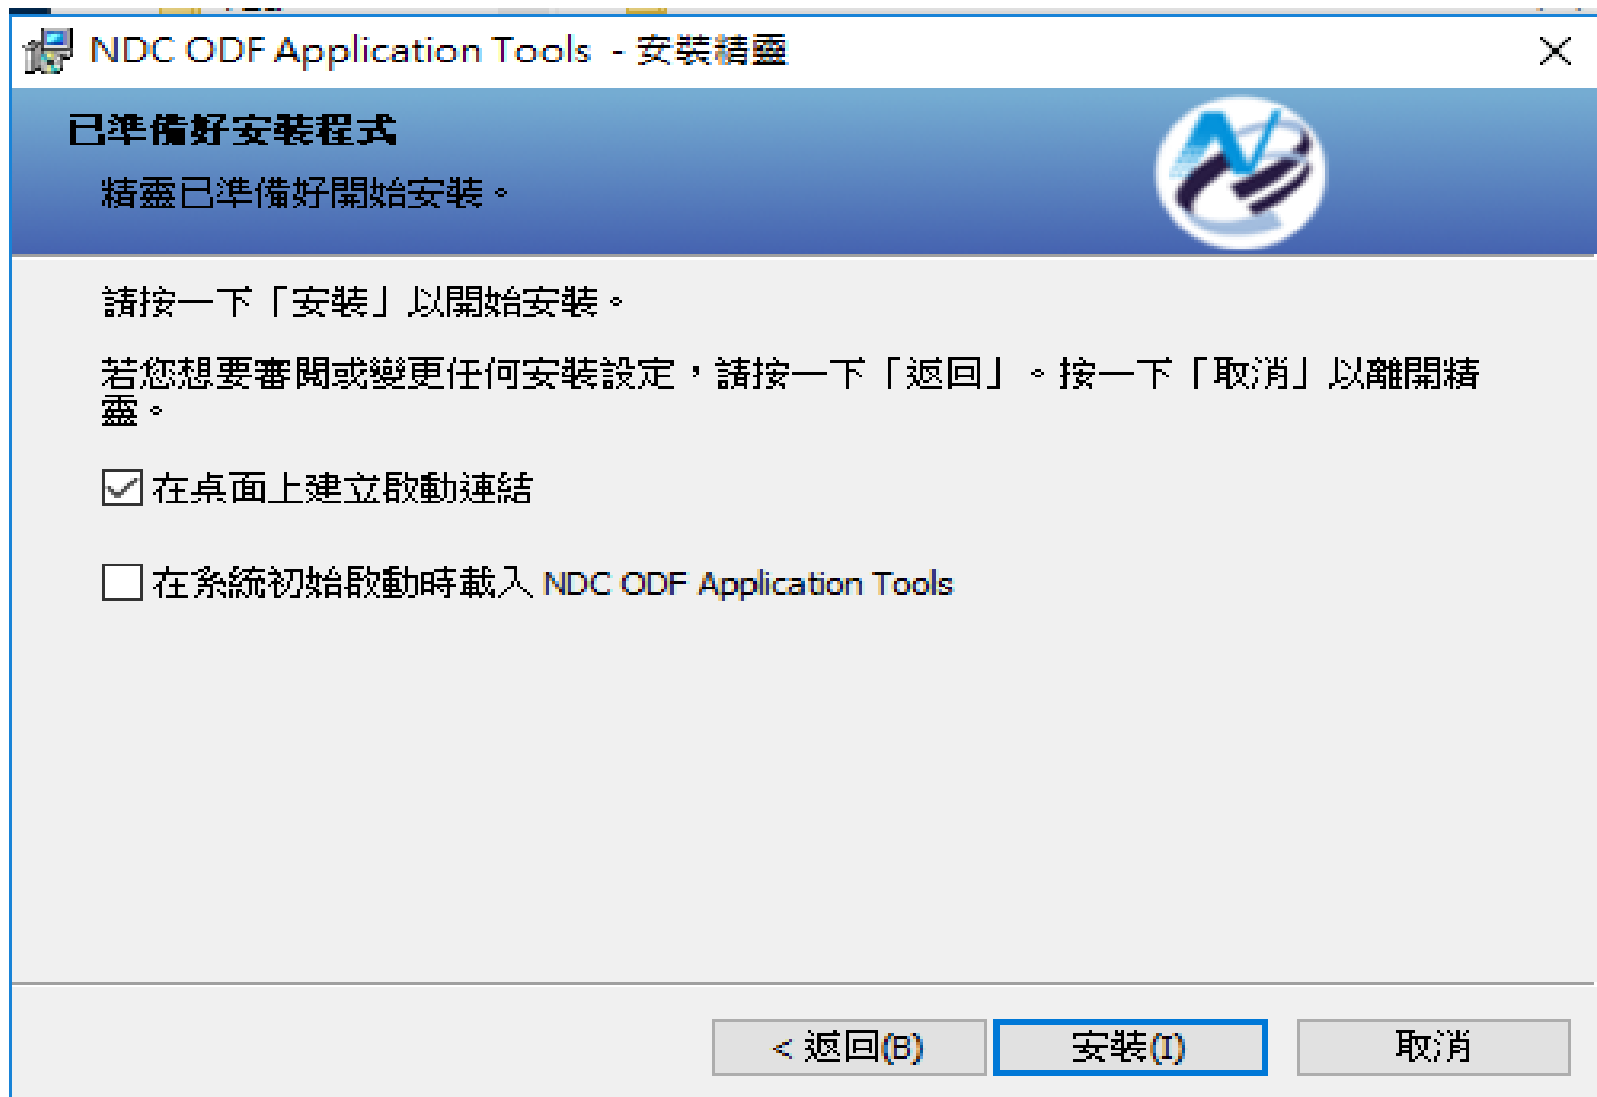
NDC ODF Application Tools - 安裝精靈

已準備好安裝程式

精靈已準備好開始安裝。

請按一下「安裝」以開始安裝。

若您想要審閱或變更任何安裝設定，請按一下「返回」。按一下「取消」以離開精靈。

☑ 在桌面上建立啟動連結

☐ 在系統初始啟動時載入 NDC ODF Application Tools

< 返回(B)

安裝(I)

取消